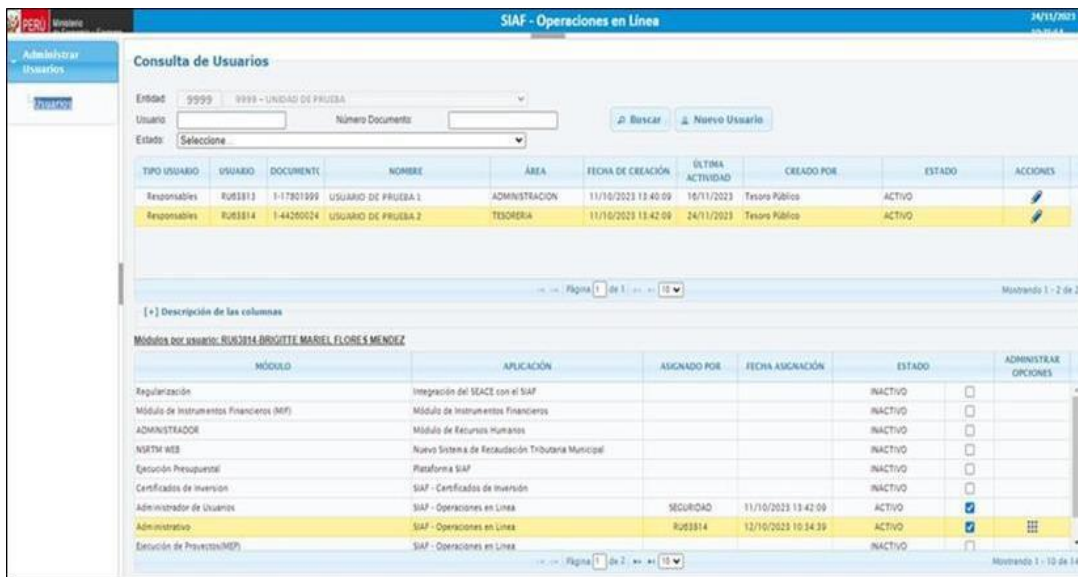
PERÚ Ministerio de Economía y Finanzas

SIAF - Operaciones en Línea

24/11/2023

Administrar Usuarios

Usuarios

Consulta de Usuarios

Entidad: 9999 9999 - UNIDAD DE PRUEBA

Usuario: Número Documento:

Estado: Seleccione...

Buscar

Nuevo Usuario

| TIPO USUARIO | USUARIO | DOCUMENTO | NOMBRE | ÁREA | FECHA DE CREACIÓN | ÚLTIMA ACTIVIDAD | CREADO POR | ESTADO | ACCIONES |
|---|---|---|---|---|---|---|---|---|---|
| Responsables | RU63813 | 1-17801999 | USUARIO DE PRUEBA 1 | ADMINISTRACION | 11/10/2023 13:40:09 | 16/11/2023 | Tesoro Público | ACTIVO | |
| Responsables | RU63814 | 1-44260024 | USUARIO DE PRUEBA 2 | TESORERIA | 11/10/2023 13:42:09 | 24/11/2023 | Tesoro Público | ACTIVO | |

Página 1 de 1 10

Mostrando 1 - 2 de 2

[+] Descripción de las columnas

Módulos por usuario: RU63814-BRIGITTE MARIEL FLORES MENDEZ

| MÓDULO | APLICACIÓN | ASIGNADO POR | FECHA ASIGNACIÓN | ESTADO | | ADMINISTRAR OPCIONES |
|---|---|---|---|---|---|---|
| Regularización | Integración del SEACE con el SIAF | | | INACTIVO | | |
| Módulo de Instrumentos Financieros (MIF) | Módulo de Instrumentos Financieros | | | INACTIVO | | |
| ADMINISTRADOR | Módulo de Recursos Humanos | | | INACTIVO | | |
| NSRTM WEB | Nuevo Sistema de Recaudación Tributaria Municipal | | | INACTIVO | | |
| Ejecución Presupuestal | Plataforma SIAF | | | INACTIVO | | |
| Certificados de Inversion | SIAF - Certificados de Inversión | | | INACTIVO | | |
| Administrador de Usuarios | SIAF - Operaciones en Linea | SEGURIDAD | 11/10/2023 13:42:09 | ACTIVO | | |
| Administrativo | SIAF - Operaciones en Linea | RU63814 | 12/10/2023 10:34:39 | ACTIVO | | |
| Ejecución de Proyectos(MEP) | SIAF - Operaciones en Linea | | | INACTIVO | | |

Página 1 de 2 10

Mostrando 1 - 10 de 14